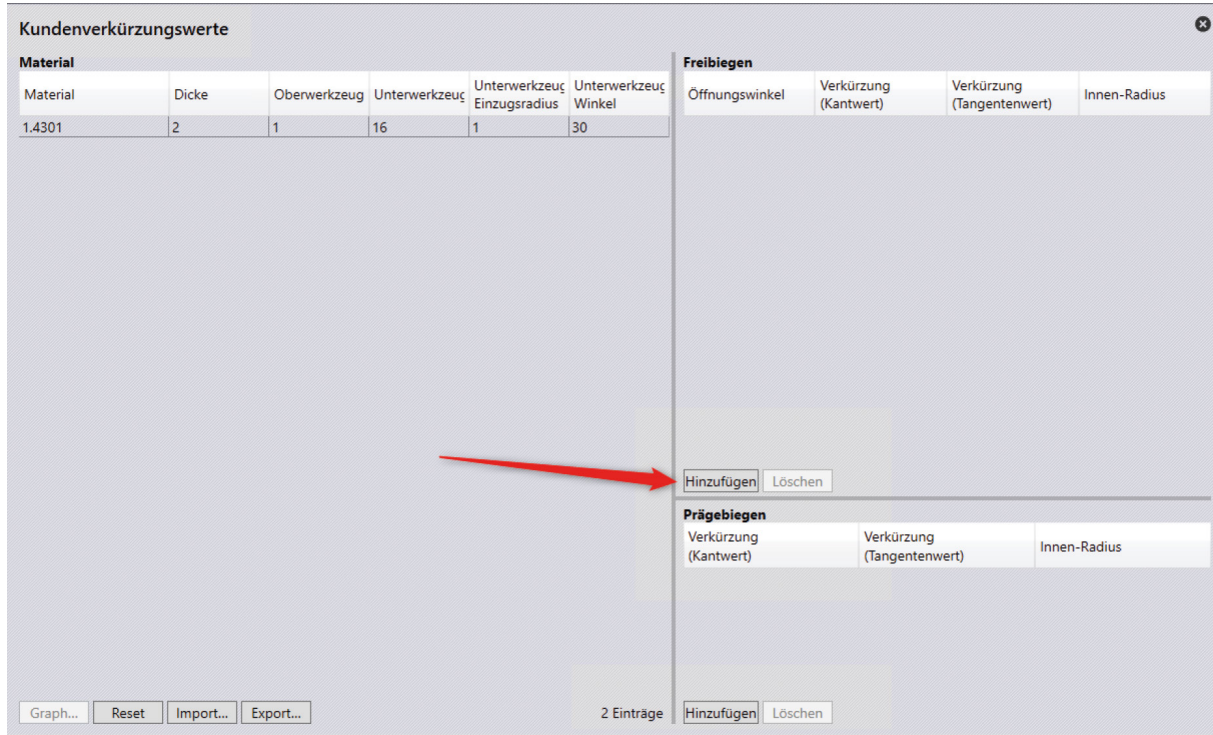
Kundenverkürzungswerte

Material

| Material | Dicke | Oberwerkzeug | Unterwerkzeuç | Unterwerkzeuç Einzugsradius | Unterwerkzeuç Winkel |
|---|---|---|---|---|---|
| 1.4301 | 2 | 1 | 16 | 1 | 30 |

Freibiegen

| Öffnungswinkel | Verkürzung (Kantwert) | Verkürzung (Tangentenwert) | Innen-Radius |
|---|---|---|---|

Hinzufügen Löschen

Prägebiegen

| Verkürzung (Kantwert) | Verkürzung (Tangentenwert) | Innen-Radius |
|---|---|---|

Graph... Reset Import... Export...

2 Einträge

Hinzufügen Löschen